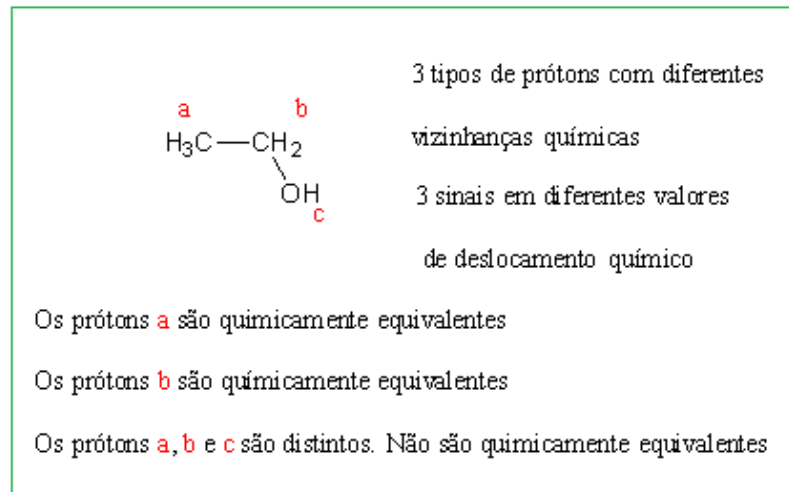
a b
$H_3C$ — $CH_2$
OH
c

3 tipos de prótons com diferentes vizinhanças químicas

3 sinais em diferentes valores de deslocamento químico

Os prótons a são quimicamente equivalentes

Os prótons b são químicamente equivalentes

Os prótons a, b e c são distintos. Não são quimicamente equivalentes